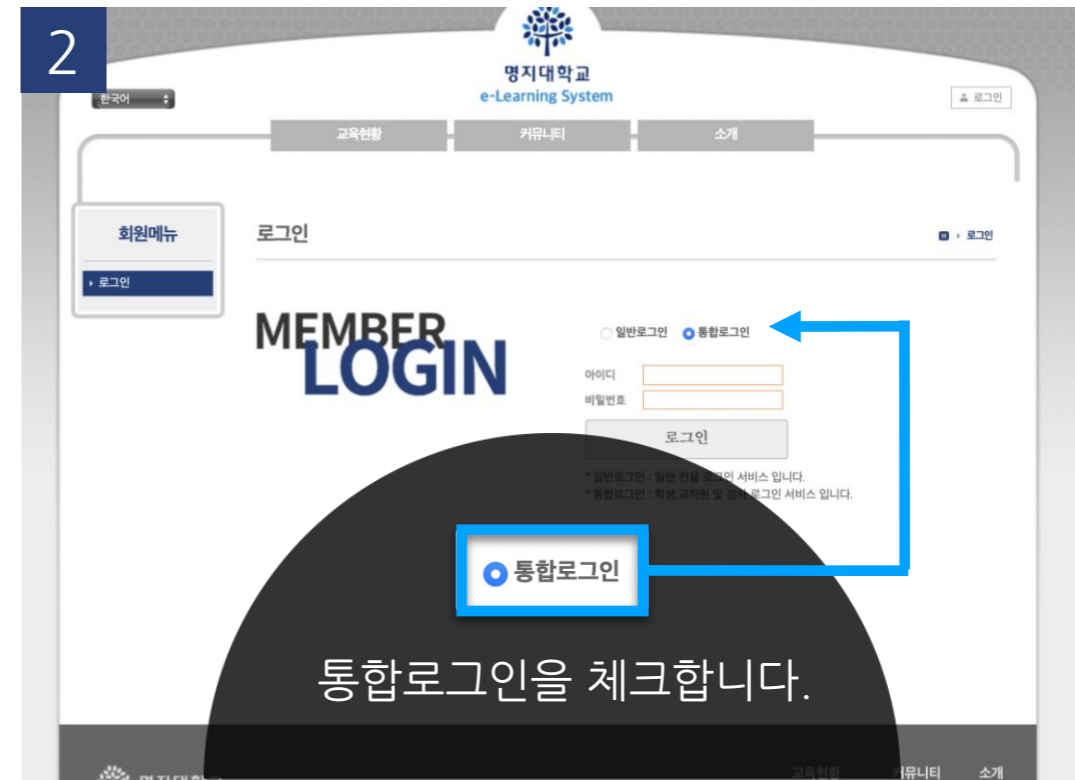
2

한국어

명지대학교
e-Learning System

로그인

교육현황 커뮤니티 소개

회원메뉴

로그인

로그인

로그인

MEMBER LOGIN

일반로그인 통합로그인

아이디

비밀번호

로그인

* 일반로그인 : 일반 전용 로그인 서비스 입니다.
* 통합로그인 : 학생,교직원 및 강사 로그인 서비스 입니다.

통합로그인

통합로그인을 체크합니다.

명지대학교

교육현황 커뮤니티 소개